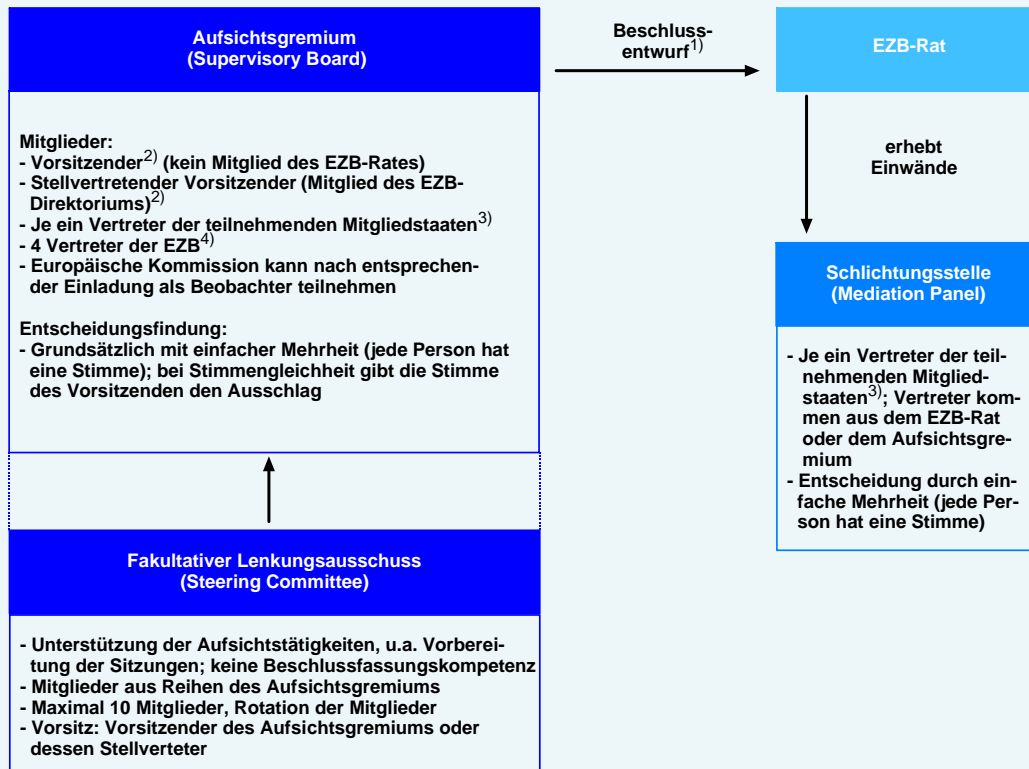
Aufsichtsgremium
(Supervisory Board)

Beschlussentwurf$^{1)}$

EZB-Rat

Mitglieder:
- Vorsitzender$^{2)}$ (kein Mitglied des EZB-Rates)
- Stellvertretender Vorsitzender (Mitglied des EZB-Direktoriums)$^{2)}$
- Je ein Vertreter der teilnehmenden Mitgliedstaaten$^{3)}$
- 4 Vertreter der EZB$^{4)}$
- Europäische Kommission kann nach entsprechender Einladung als Beobachter teilnehmen

Entscheidungsfindung:
- Grundsätzlich mit einfacher Mehrheit (jede Person hat eine Stimme); bei Stimmengleichheit gibt die Stimme des Vorsitzenden den Ausschlag

erhebt Einwände

Schlichtungsstelle
(Mediation Panel)

- Je ein Vertreter der teilnehmenden Mitgliedstaaten$^{3)}$; Vertreter kommen aus dem EZB-Rat oder dem Aufsichtsgremium
- Entscheidung durch einfache Mehrheit (jede Person hat eine Stimme)

Fakultativer Lenkungsausschuss
(Steering Committee)

- Unterstützung der Aufsichtstätigkeiten, u.a. Vorbereitung der Sitzungen; keine Beschlussfassungskompetenz
- Mitglieder aus Reihen des Aufsichtsgremiums
- Maximal 10 Mitglieder, Rotation der Mitglieder
- Vorsitz: Vorsitzender des Aufsichtsgremiums oder dessen Stellverteter